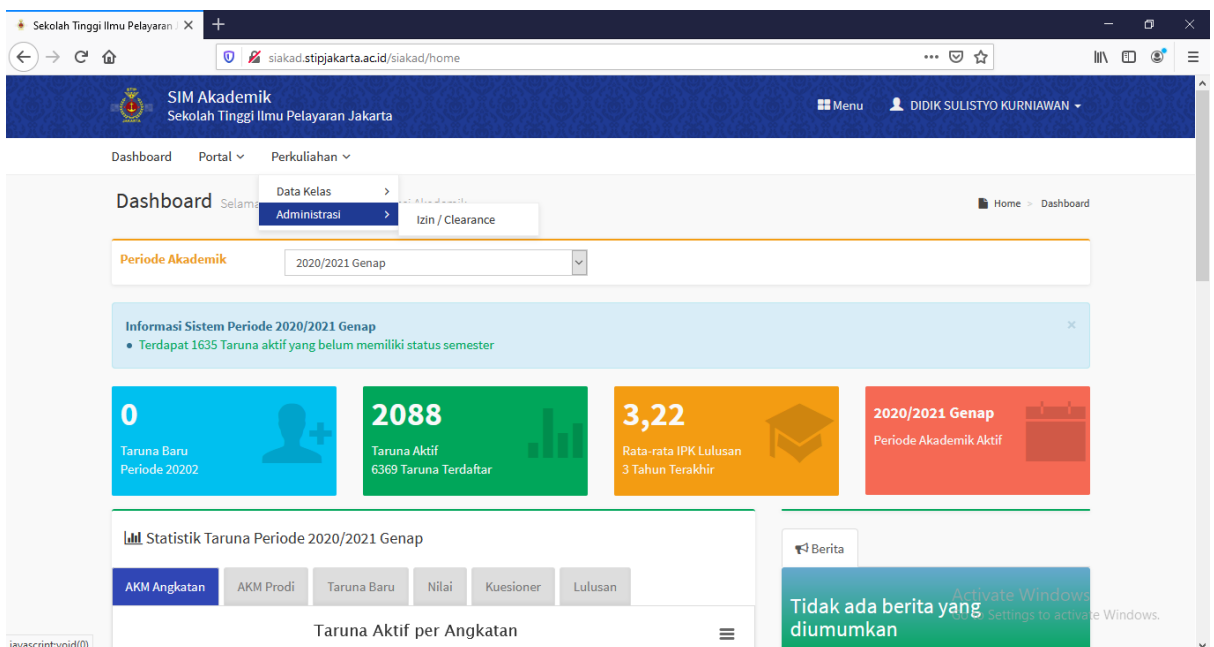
Sekolah Tinggi Ilmu Pelayaran J ×
+

siakad.stipjakarta.ac.id/siakad/home

SIM Akademik
Sekolah Tinggi Ilmu Pelayaran Jakarta

Menu
DIDIK SULISTYO KURNIAWAN

Dashboard
Portal
Perkuliahan

Data Kelas
Administrasi
Izin / Clearance

Dashboard Selama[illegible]

Home > Dashboard

Periode Akademik
2020/2021 Genap

Informasi Sistem Periode 2020/2021 Genap
• Terdapat 1635 Taruna aktif yang belum memiliki status semester

×

0
Taruna Baru
Periode 20202

2088
Taruna Aktif
6369 Taruna Terdaftar

3,22
Rata-rata IPK Lulusan
3 Tahun Terakhir

2020/2021 Genap
Periode Akademik Aktif

Statistik Taruna Periode 2020/2021 Genap

AKM Angkatan
AKM Prodi
Taruna Baru
Nilai
Kuesioner
Lulusan

Taruna Aktif per Angkatan

Berita

Tidak ada berita yang diumumkan

Activate Windows
Go to Settings to activate Windows.

javascript:void(0)